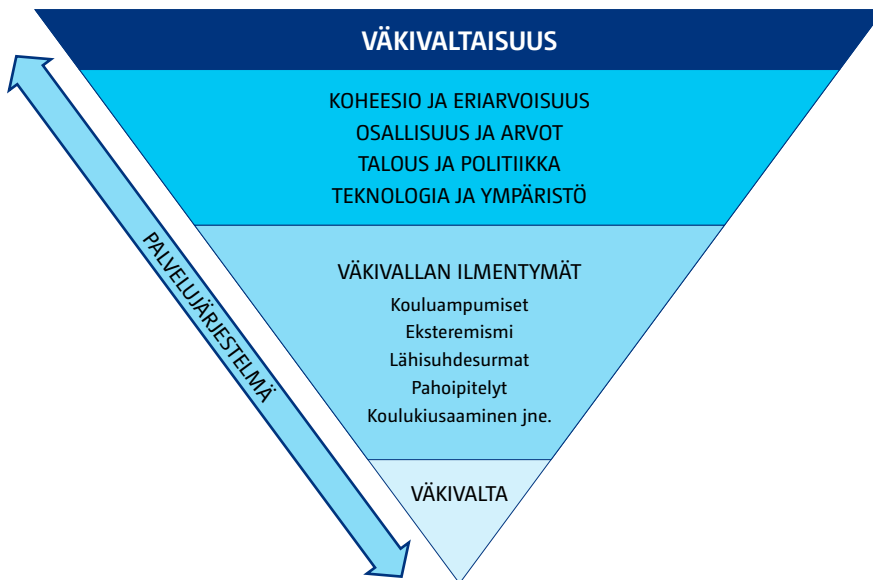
VÄKIVALTAISUUS

KOHEESIO JA ERIARVOISUUS
OSALLISUUS JA ARVOT
TALOUS JA POLITIIKKA
TEKNOLOGIA JA YMPÄRISTÖ

VÄKIVALLAN ILMENTYMÄT
Kouluampumiset
Eksteremismi
Lähisuhdesurmat
Pahoipitelyt
Koulukiusaaminen jne.

VÄKIVALTA

PALVELUJÄRJESTELMÄ